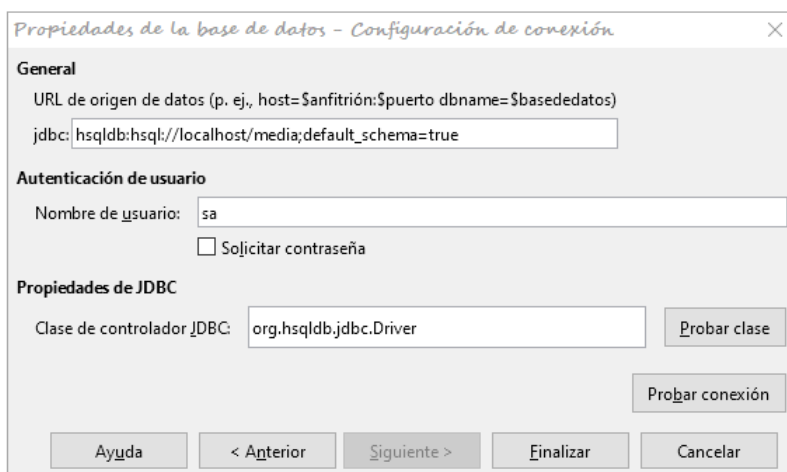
Propiedades de la base de datos - Configuración de conexión

General

URL de origen de datos (p. ej., host=$anfitrión:$puerto dbname=$basededatos)

jdbc: hsqldb:hsql://localhost/media;default_schema=true

Autenticación de usuario

Nombre de usuario: sa

Solicitar contraseña

Propiedades de JDBC

Clase de controlador JDBC: org.hsqldb.jdbc.Driver

Probar clase

Probar conexión

Ayuda

< Anterior

Siguiente >

Finalizar

Cancelar